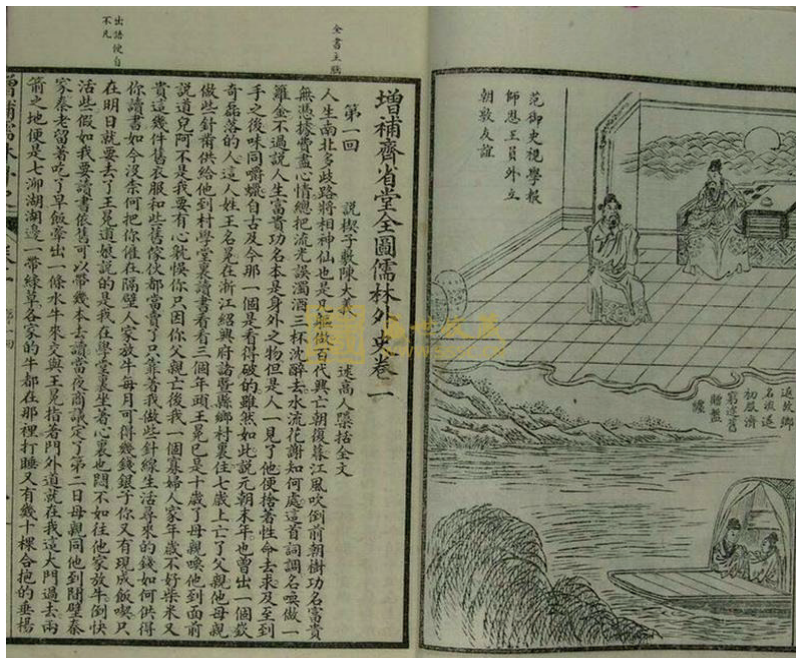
出語便自不凡

全書主腦

增補齊省堂全圖儒林外史卷一

第一回　說楔子敷陳大義　述高人隱括全文

人生南北多歧路將相神仙也是凡人百代興亡朝復暮江風吹倒前朝樹功名富貴無憑據費盡心情總把流光誤濁酒三杯沉醉去水流花謝知何處這首詞也是個老生常談不過說人生富貴功名是身外之物但世人一見了功名便捨着性命去求他及至到手之後味同嚼蠟自古及今那一個是看得破的雖然如此說元朝末年也曾出了一個嶔崎磊落的人這人姓王名冕在浙江紹興府諸暨縣鄉村裏住七歲上死了父親他母親做些針黹供給他到村學堂裏去讀書看看三個年頭王冕已是十歲了母親喚他到面前來說道兒阿不是我有心耽悞你只因你父親亡後我一個寡婦人家年歲不好柴米又貴這幾件舊衣服和些舊傢伙都當賣了只靠着我做些針黹生活尋來的錢如何供得你讀書如今沒奈何把你雇在隔壁人家放牛每月可得幾錢銀子你又有現成飯吃只在明日就要去了王冕道娘說的是我在學堂裏坐着心裏也悶不如往他家放牛倒快活些假如我要讀書依舊可以帶幾本去讀當夜商議定了第二日母親同他到間壁秦家秦老留着他吃了早飯牽出一條水牛來交與王冕指着門外道就在我這大門過去兩箭之地便是七泖湖湖邊一帶綠草各家的牛都在那裏打睡又有幾十棵合抱的垂楊

范御史視學報師恩王員外立朝敦友誼

返故鄉劉文清公名扇遂相贈送

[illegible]